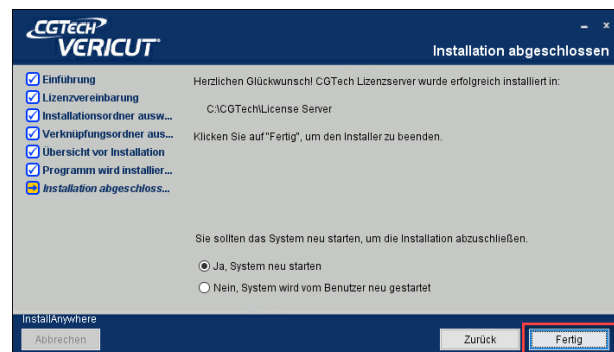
CGTECH
VERICUT

- ×

Installation abgeschlossen

Einführung
Lizenzvereinbarung
Installationsordner ausw...
Verknüpfungsordner aus...
Übersicht vor Installation
Programm wird installier...
Installation abgeschloss...

Herzlichen Glückwunsch! CGTech Lizenzserver wurde erfolgreich installiert in:

C:\CGTech\License Server

Klicken Sie auf "Fertig", um den Installer zu beenden.

Sie sollten das System neu starten, um die Installation abzuschließen.

Ja, System neu starten

Nein, System wird vom Benutzer neu gestartet

InstallAnywhere

Abbrechen

Zurück

Fertig